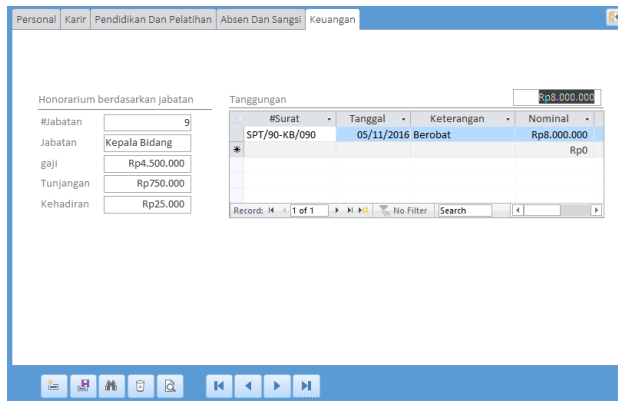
Personal | Karir | Pendidikan Dan Pelatihan | Absen Dan Sangsi | Keuangan

Honorarium berdasarkan jabatan

#Jabatan 9
Jabatan Kepala Bidang
gaji Rp4.500.000
Tunjangan Rp750.000
Kehadiran Rp25.000

Tanggungan Rp8.000.000

| #Surat | Tanggal | Keterangan | Nominal |
|---|---|---|---|
| SPT/90-KB/090 | 05/11/2016 | Berobat | Rp8.000.000 |
| * | | | Rp0 |

Record: 1 of 1 No Filter Search